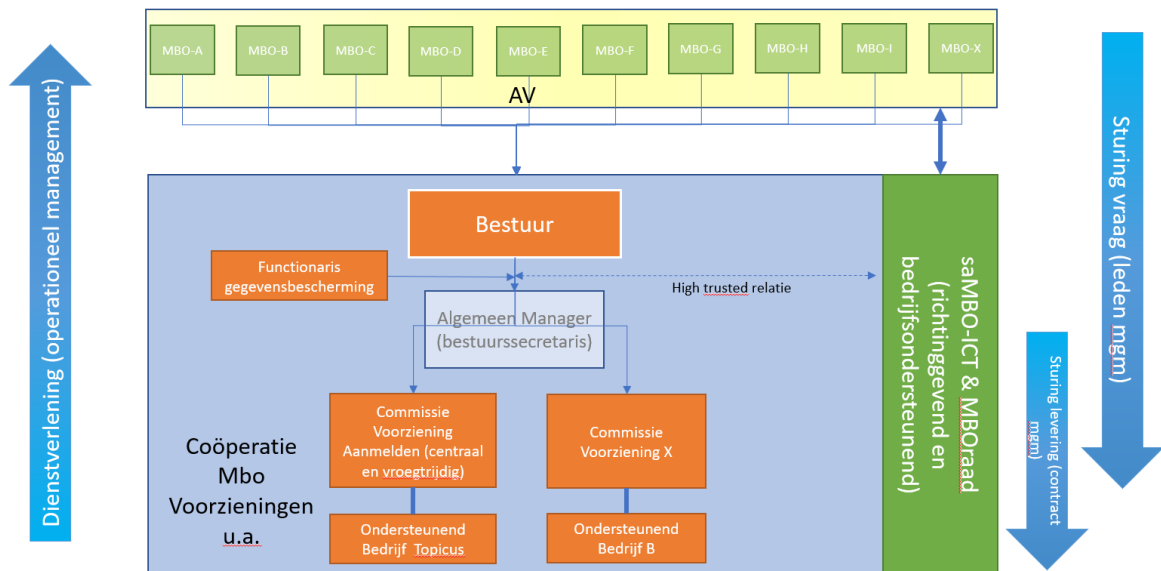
Dienstverlening (operationeel management)

MBO-A
MBO-B
MBO-C
MBO-D
MBO-E
MBO-F
MBO-G
MBO-H
MBO-I
MBO-X

AV

Sturing vraag (leden mgm)

Bestuur

Functionaris gegevensbescherming

High trusted relatie

Algemeen Manager (bestuurssecretaris)

Commissie Voorziening Aanmelden (centraal en vroegtrijdig)

Commissie Voorziening X

Coöperatie Mbo Voorzieningen u.a.

Ondersteunend Bedrijf Topicus

Ondersteunend Bedrijf B

saMBO-ICT & MBOraad (richtinggevend en bedrijfsondersteunend)

Sturing levering (contract mgm)